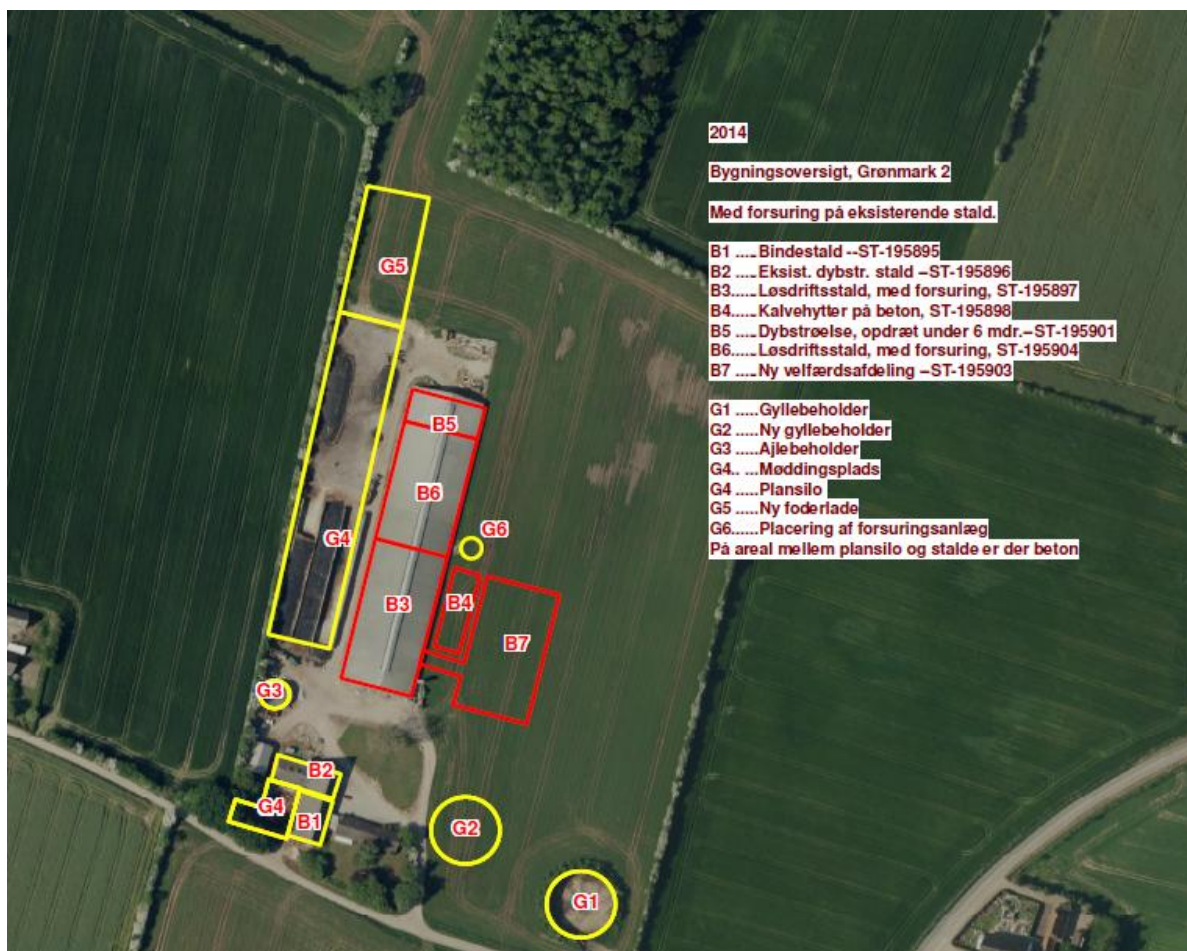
2014

Bygningsoversigt, Grønmark 2

Med forsuring på eksisterende stald.

B1 .....Bindestald --ST-195895
B2 .....Eksist. dybstr. stald –ST-195896
B3.....Løsdriftsstald, med forsuring, ST-195897
B4.....Kalvehytter på beton, ST-195898
B5 .....Dybstrøelse, opdræt under 6 mdr.–ST-195901
B6.....Løsdriftsstald, med forsuring, ST-195904
B7 .....Ny velfærdsafdeling –ST-195903

G1 .....Gyllebeholder
G2 .....Ny gyllebeholder
G3 .....Ajlebeholder
G4.. ...Møddingsplads
G4 .....Plansilo
G5 .....Ny foderlade
G6......Placering af forsuringsanlæg
På areal mellem plansilo og stalde er der beton

G5

B5

B6

G6

G4

B3

B4

B7

G3

B2

G4

B1

G2

G1